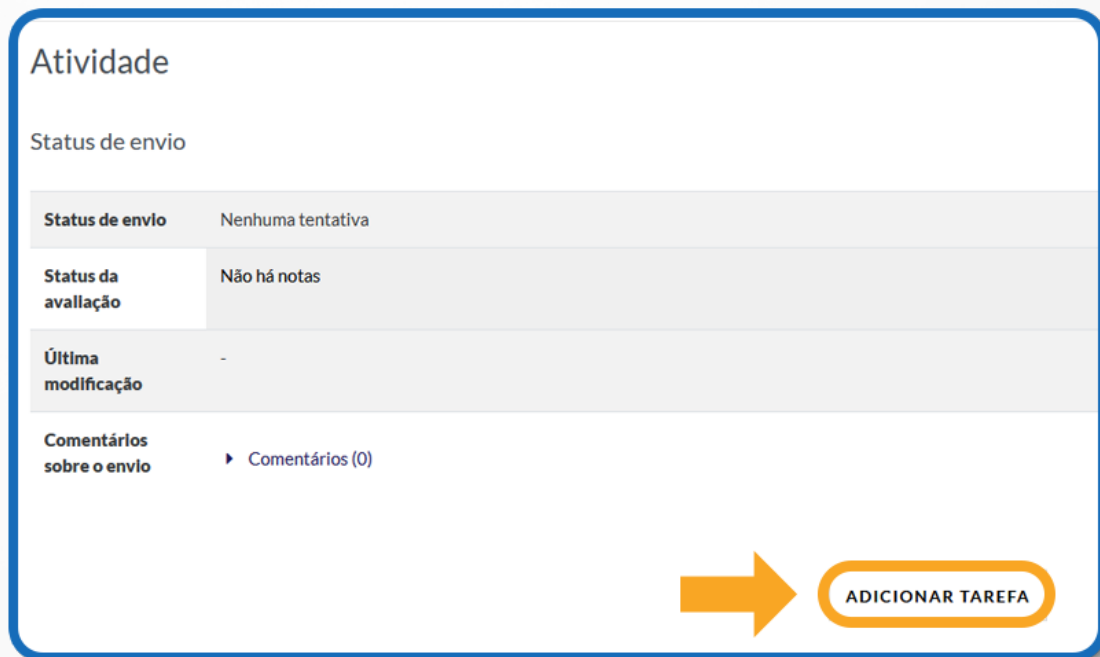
Atividade

Status de envio

| Status de envio | Nenhuma tentativa |
|---|---|
| Status da avaliação | Não há notas |
| Última modificação | - |
| Comentários sobre o envio | ▸ Comentários (0) |

ADICIONAR TAREFA